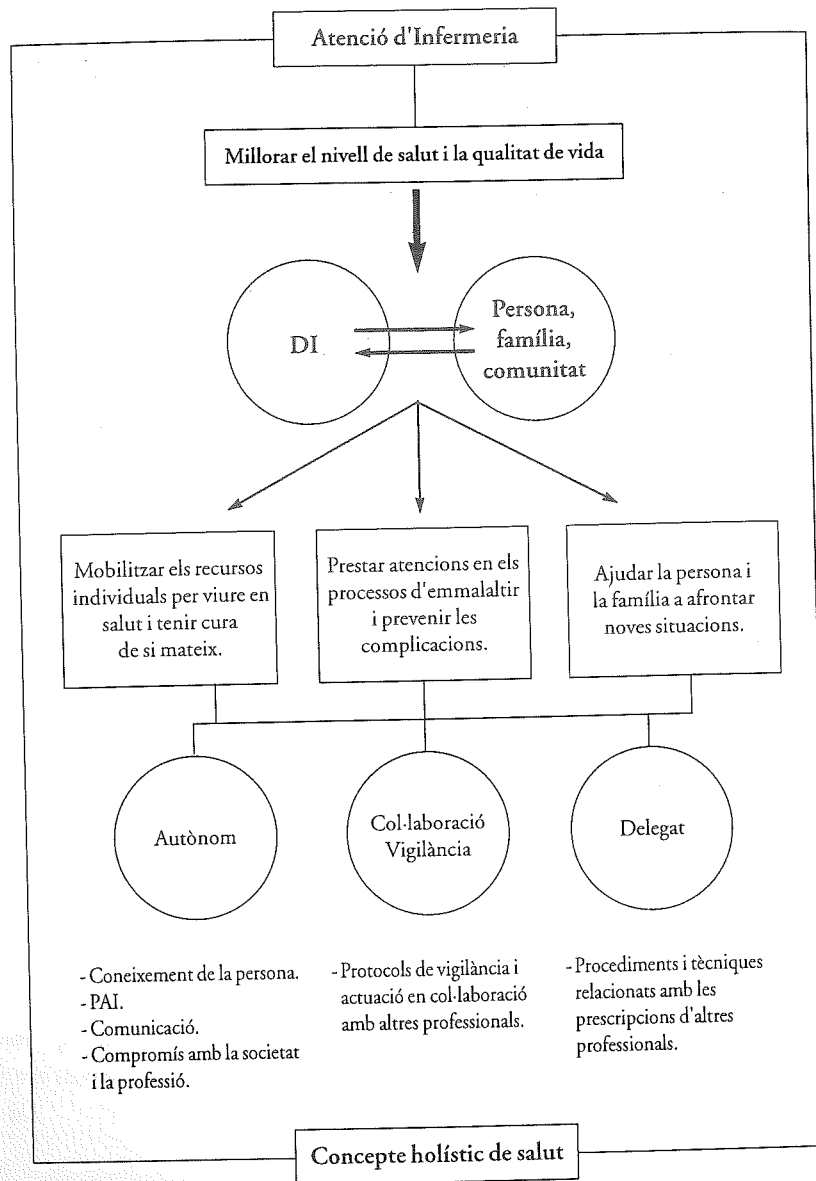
Atenció d'Infermeria

Millorar el nivell de salut i la qualitat de vida

DI

Persona, família, comunitat

Mobilitzar els recursos individuals per viure en salut i tenir cura de si mateix.

Prestar atencions en els processos d'emmalaltir i prevenir les complicacions.

Ajudar la persona i la família a afrontar noves situacions.

Autònom

Col·laboració Vigilància

Delegat

- Coneixement de la persona.
- PAI.
- Comunicació.
- Compromís amb la societat i la professió.

- Protocols de vigilància i actuació en col·laboració amb altres professionals.

- Procediments i tècniques relacionats amb les prescripcions d'altres professionals.

Concepte holístic de salut